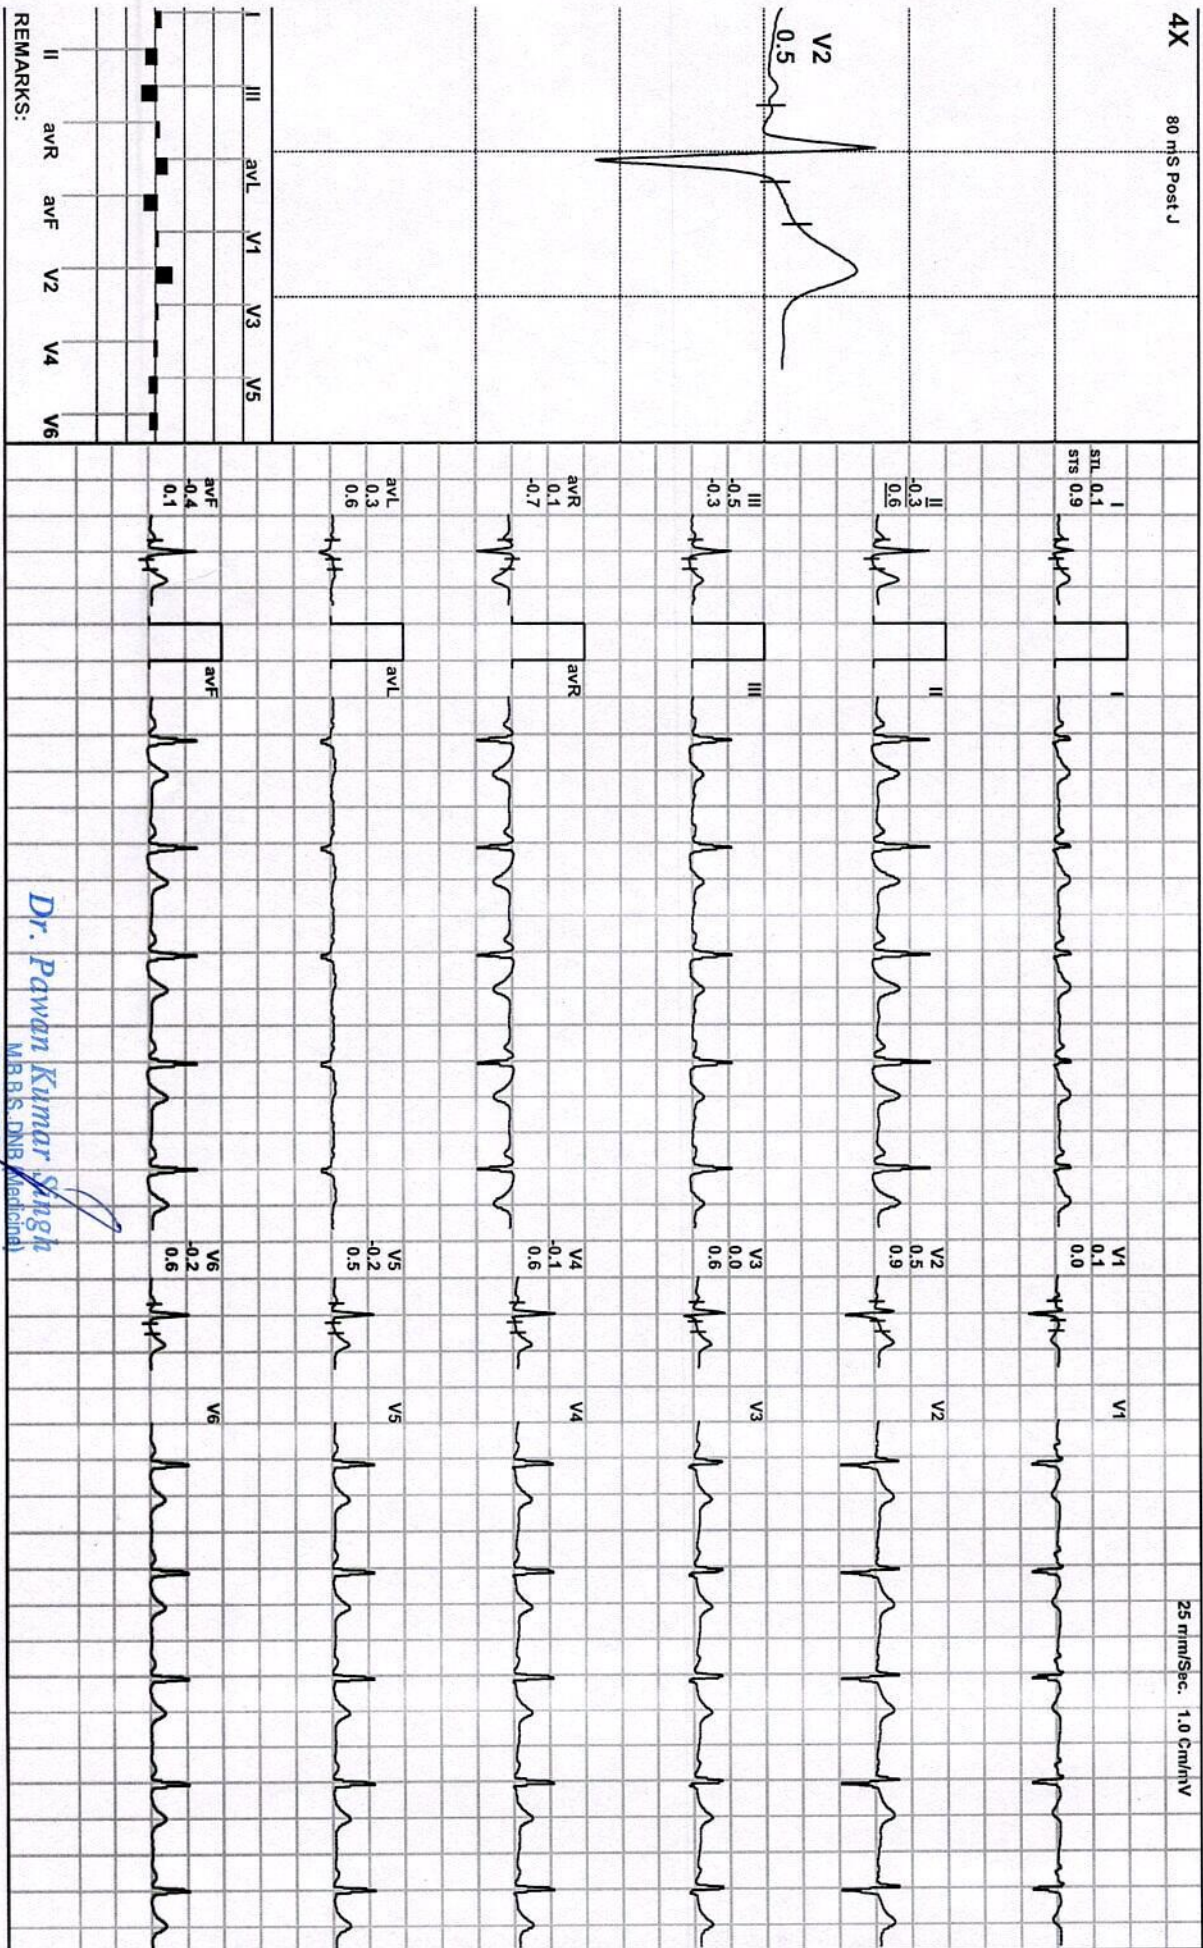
4X

80 mS Post J

V2
0.5

I III avL V1 V3 V5
II avR avF V2 V4 V6

REMARKS:

I
STL 0.1
STS 0.9

II
-0.3
0.6

III
-0.5
-0.3

avR
0.1
-0.7

avL
0.3
0.6

avF
-0.4
0.1

I

II

III

avR

avL

avF

V1
0.1
0.0

V2
0.5
0.9

V3
0.0
0.6

V4
-0.1
0.6

V5
-0.2
0.5

V6
-0.2
0.6

V1

V2

V3

V4

V5

V6

25 mm/Sec. 1.0 Cm/mV

Dr. Pawan Kumar Singh
M.B.B.S. DNB (Medicine)